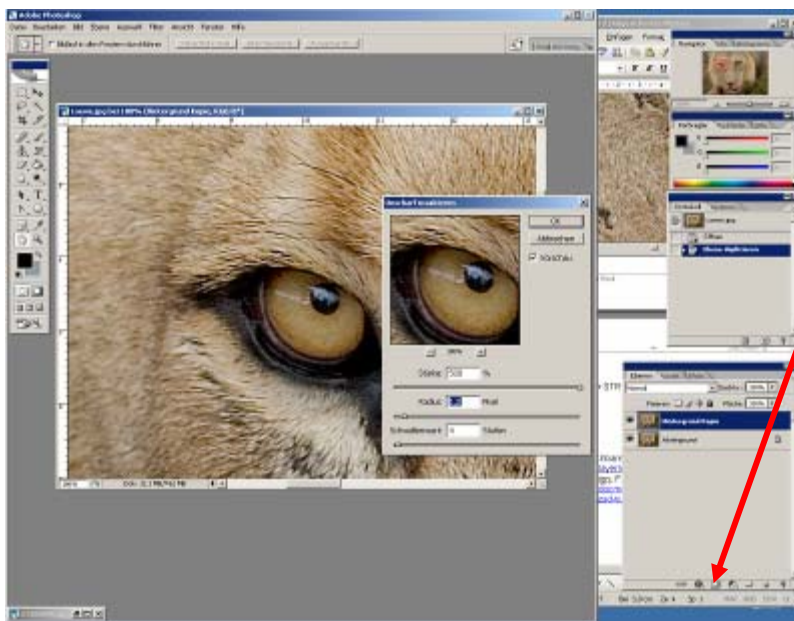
Adobe Photoshop
Datei Bearbeiten Bild Ebene Auswahl Filter Ansicht Fenster Hilfe
Bild in allen Fenstern durchlaufen
Löwe.jpg bei 100% (Hintergrund Kopie, RGB/8*)
Unscharf maskieren
OK
Abbrechen
Vorschau
100%
Stärke: 500 %
Radius: Pixel
Schwellenwert: 0 Stufen
Werkzeuge
Format
Navigator
Farbregler
Protokoll
Öffnen
Ebene duplizieren
Ebenen
Normal
Deckkraft: 100%
Fixieren:
Fläche: 100%
Hintergrund Kopie
Hintergrund
100%
Dok: 11,7M/40,9M